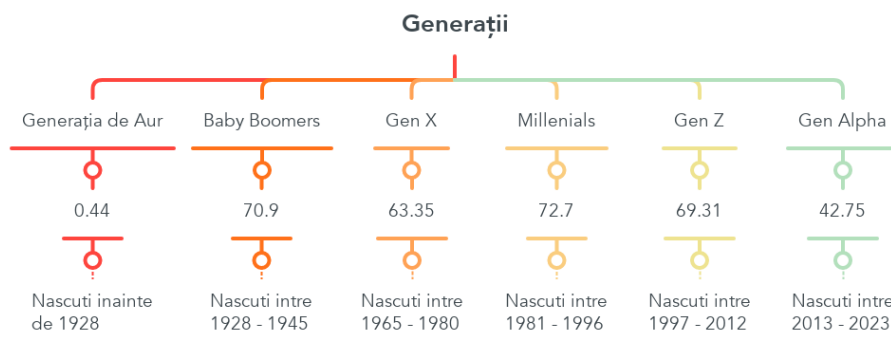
Generații

Generația de Aur
0.44
Nascuti inainte de 1928

Baby Boomers
70.9
Nascuti intre 1928 - 1945

Gen X
63.35
Nascuti intre 1965 - 1980

Millenials
72.7
Nascuti intre 1981 - 1996

Gen Z
69.31
Nascuti intre 1997 - 2012

Gen Alpha
42.75
Nascuti intre 2013 - 2023